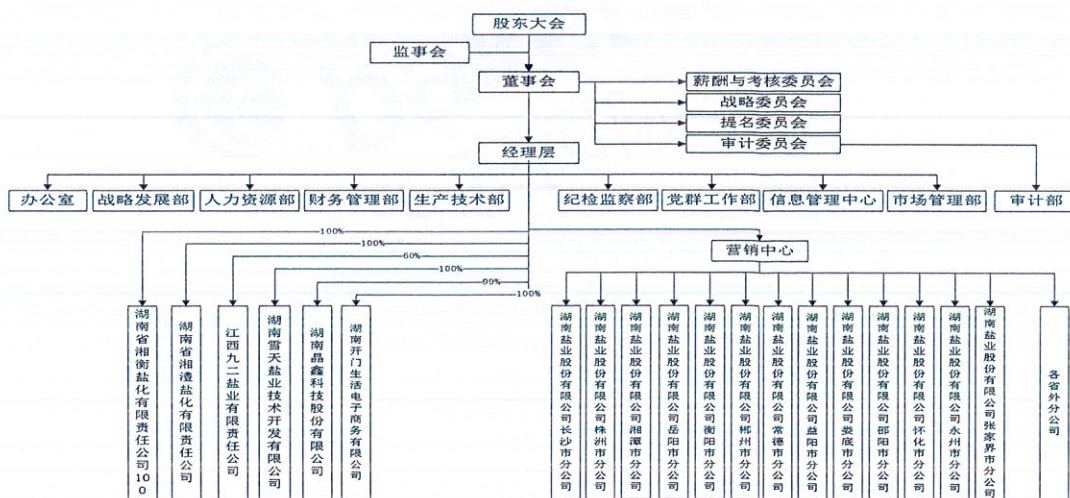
股东大会

监事会

董事会

薪酬与考核委员会

战略委员会

提名委员会

审计委员会

经理层

办公室

战略发展部

人力资源部

财务管理部

生产技术部

纪检监察部

党群工作部

信息管理中心

市场管理部

审计部

100%

100%

60%

100%

90%

100%

营销中心

湖南省湘衡盐化有限责任公司100

湖南省湘澧盐化有限责任公司

江西九二盐业有限责任公司

湖南雪天盐业技术开发有限公司

湖南晶鑫科技股份有限公司

湖南开门生活电子商务有限公司

湖南盐业股份有限公司长沙市分公司

湖南盐业股份有限公司株洲市分公司

湖南盐业股份有限公司湘潭市分公司

湖南盐业股份有限公司岳阳市分公司

湖南盐业股份有限公司衡阳市分公司

湖南盐业股份有限公司郴州市分公司

湖南盐业股份有限公司常德市分公司

湖南盐业股份有限公司益阳市分公司

湖南盐业股份有限公司娄底市分公司

湖南盐业股份有限公司邵阳市分公司

湖南盐业股份有限公司怀化市分公司

湖南盐业股份有限公司永州市分公司

湖南盐业股份有限公司张家界市分公司

各省外公司